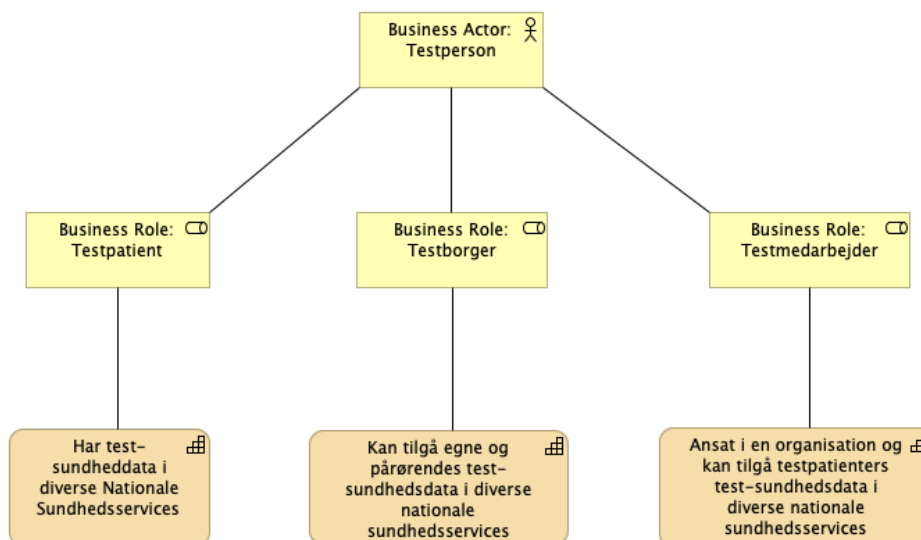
Business Actor: Testperson

Business Role: Testpatient

Business Role: Testborger

Business Role: Testmedarbejder

Har test-sundheddata i diverse Nationale Sundhedsservices

Kan tilgå egne og pårørendes test-sundhedsdata i diverse nationale sundhedsservices

Ansat i en organisation og kan tilgå testpatienters test-sundhedsdata i diverse nationale sundhedsservices